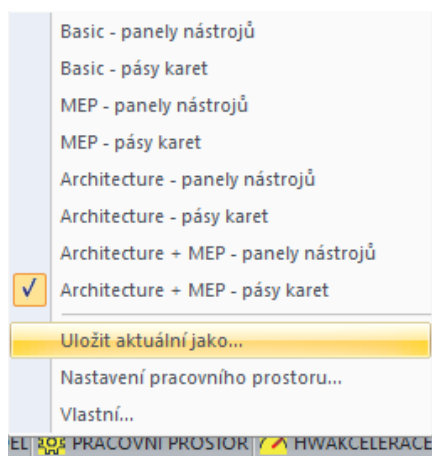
Basic - panely nástrojů
Basic - pásy karet
MEP - panely nástrojů
MEP - pásy karet
Architecture - panely nástrojů
Architecture - pásy karet
Architecture + MEP - panely nástrojů
✓ Architecture + MEP - pásy karet
Uložit aktuální jako...
Nastavení pracovního prostoru...
Vlastní...
EL PRACOVNÍ PROSTOR HWAKCELERACE